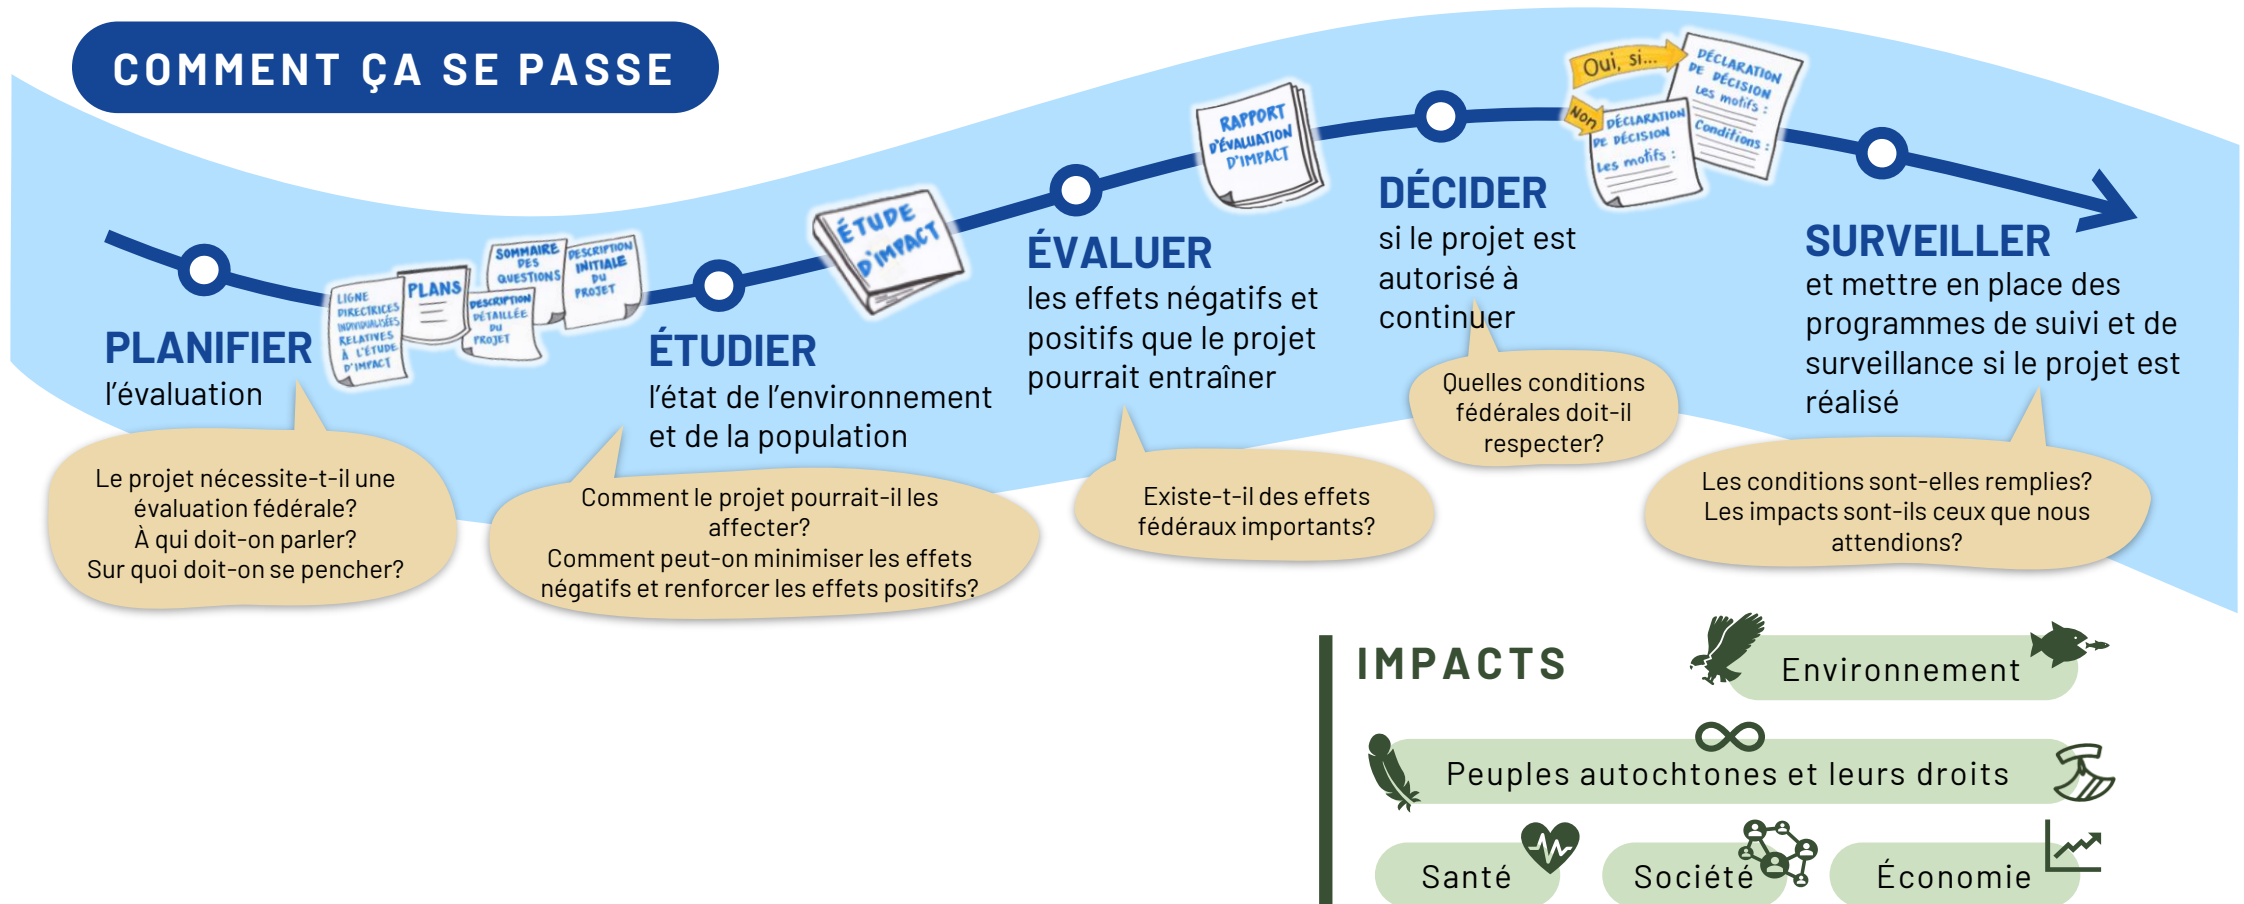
COMMENT ÇA SE PASSE

LIGNE DIRECTRICES INDIVIDUALISÉES RELATIVES À L'ÉTUDE D'IMPACT

PLANS

SOMMAIRE DES QUESTIONS

DESCRIPTION DÉTAILLÉE DU PROJET

DESCRIPTION INITIALE DU PROJET

PLANIFIER
l'évaluation

Le projet nécessite-t-il une évaluation fédérale?
À qui doit-on parler?
Sur quoi doit-on se pencher?

ÉTUDE D'IMPACT

ÉTUDIER
l'état de l'environnement et de la population

Comment le projet pourrait-il les affecter?
Comment peut-on minimiser les effets négatifs et renforcer les effets positifs?

RAPPORT D'ÉVALUATION D'IMPACT

ÉVALUER
les effets négatifs et positifs que le projet pourrait entraîner

Existe-t-il des effets fédéraux importants?

Oui, si...

Non

DÉCLARATION DE DÉCISION
Les motifs :
Conditions :

DÉCLARATION DE DÉCISION
Les motifs :

DÉCIDER
si le projet est autorisé à continuer

Quelles conditions fédérales doit-il respecter?

SURVEILLER
et mettre en place des programmes de suivi et de surveillance si le projet est réalisé

Les conditions sont-elles remplies?
Les impacts sont-ils ceux que nous attendions?

IMPACTS
Environnement
Peuples autochtones et leurs droits
Santé
Société
Économie